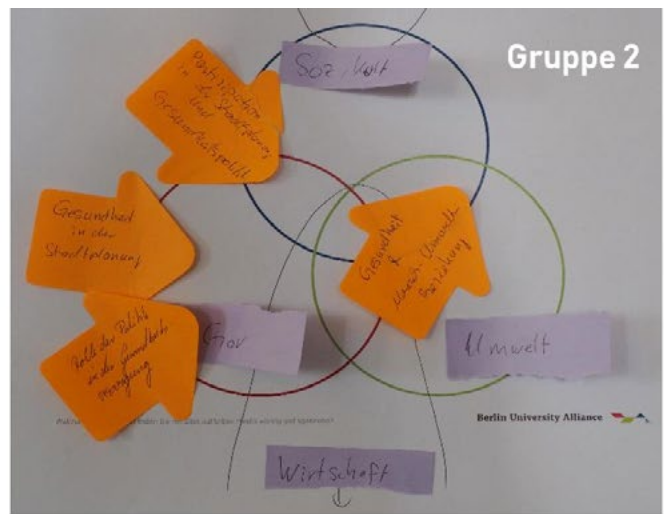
Gruppe 2

Soz/Kult

Partizipation in der Stadtplanung und Grünraumentwicklung

Gesundheit in der Stadtplanung

Gesundheit & Mensch-Umwelt-Beziehung

Rolle der Politik in der Gesundheitsversorgung

Gov

Umwelt

Wirtschaft

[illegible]

Berlin University Alliance